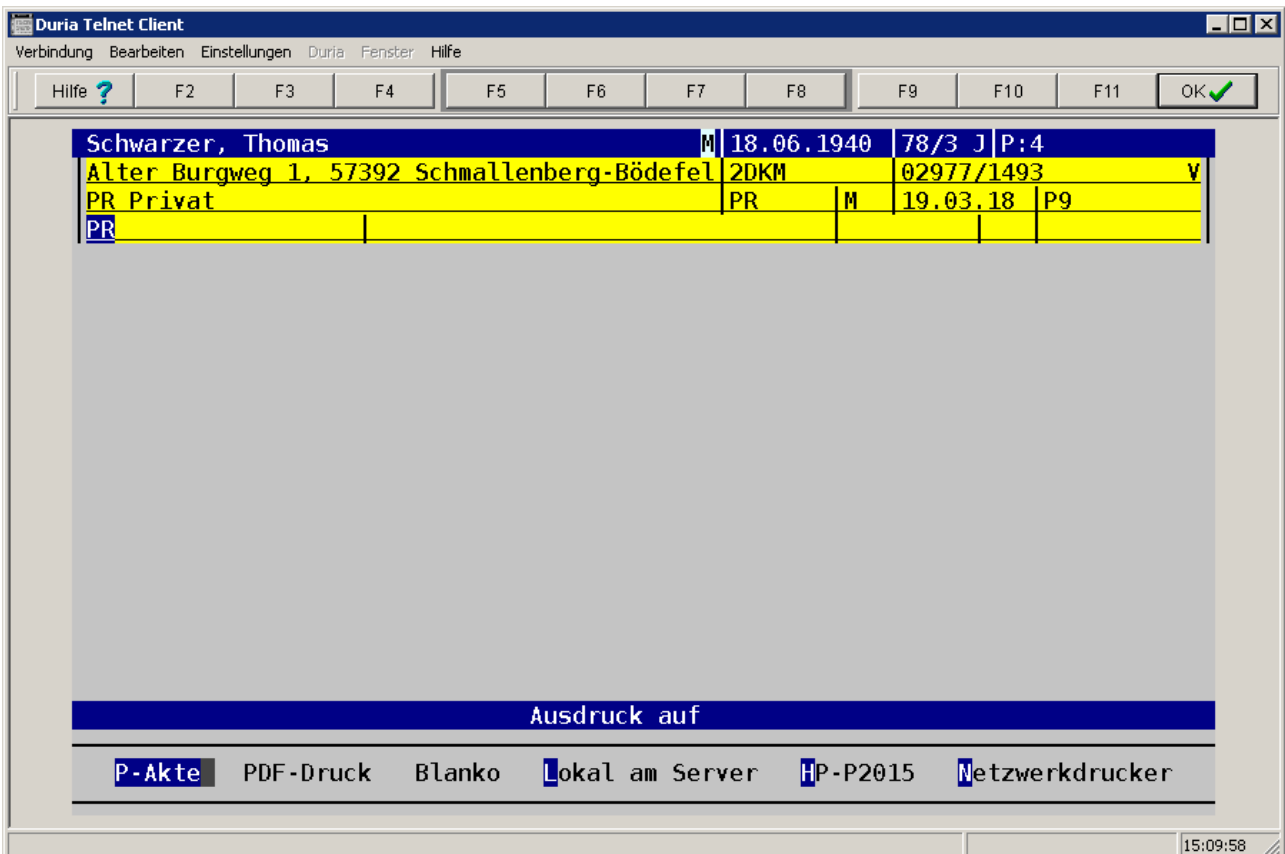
Duria Telnet Client

Verbindung Bearbeiten Einstellungen Duria Fenster Hilfe

Hilfe ? F2 F3 F4 F5 F6 F7 F8 F9 F10 F11 OK

| Schwarzer, Thomas M | 18.06.1940 | 78/3 J | P:4 |
|---|---|---|---|
| Alter Burgweg 1, 57392 Schmallenberg-Bödefel | 2DKM | 02977/1493 | V |
| PR Privat | PR M | 19.03.18 | P9 |
| PR | | | |

Ausdruck auf

P-Akte PDF-Druck Blanko Lokal am Server HP-P2015 Netzwerkdrucker

15:09:58